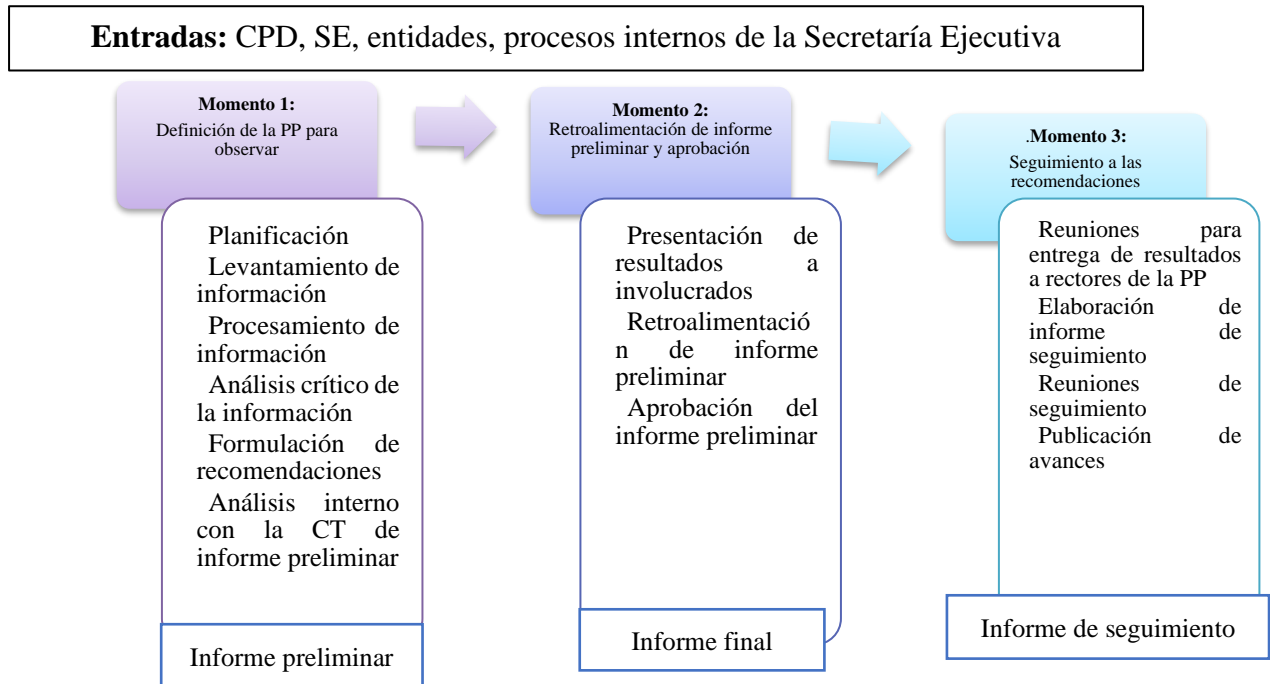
**Entradas:** CPD, SE, entidades, procesos internos de la Secretaría Ejecutiva

**Momento 1:**
Definición de la PP para observar

Planificación
Levantamiento de información
Procesamiento de información
Análisis crítico de la información
Formulación de recomendaciones
Análisis interno con la CT de informe preliminar

Informe preliminar

**Momento 2:**
Retroalimentación de informe preliminar y aprobación

Presentación de resultados a involucrados
Retroalimentación de informe preliminar
Aprobación del informe preliminar

Informe final

.**Momento 3:**
Seguimiento a las recomendaciones

Reuniones para entrega de resultados a rectores de la PP
Elaboración de informe de seguimiento
Reuniones de seguimiento
Publicación de avances

Informe de seguimiento